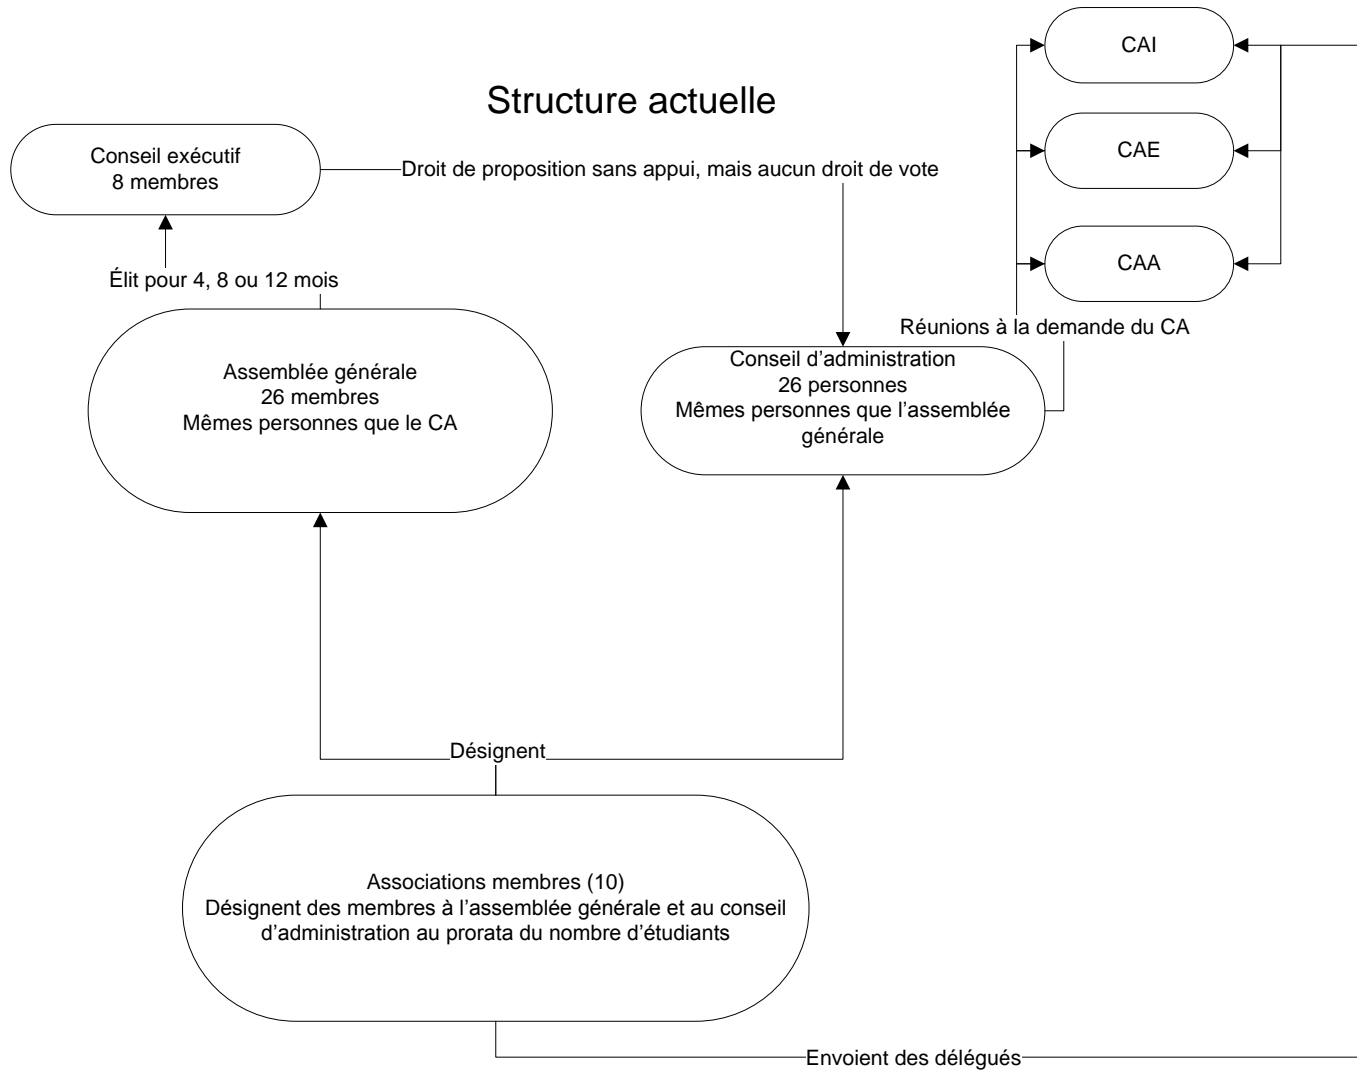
Structure actuelle

CAI

CAE

CAA

Conseil exécutif
8 membres

Droit de proposition sans appui, mais aucun droit de vote

Élit pour 4, 8 ou 12 mois

Réunions à la demande du CA

Assemblée générale
26 membres
Mêmes personnes que le CA

Conseil d'administration
26 personnes
Mêmes personnes que l'assemblée générale

Désignent

Associations membres (10)
Désignent des membres à l'assemblée générale et au conseil d'administration au prorata du nombre d'étudiants

Envoient des délégués